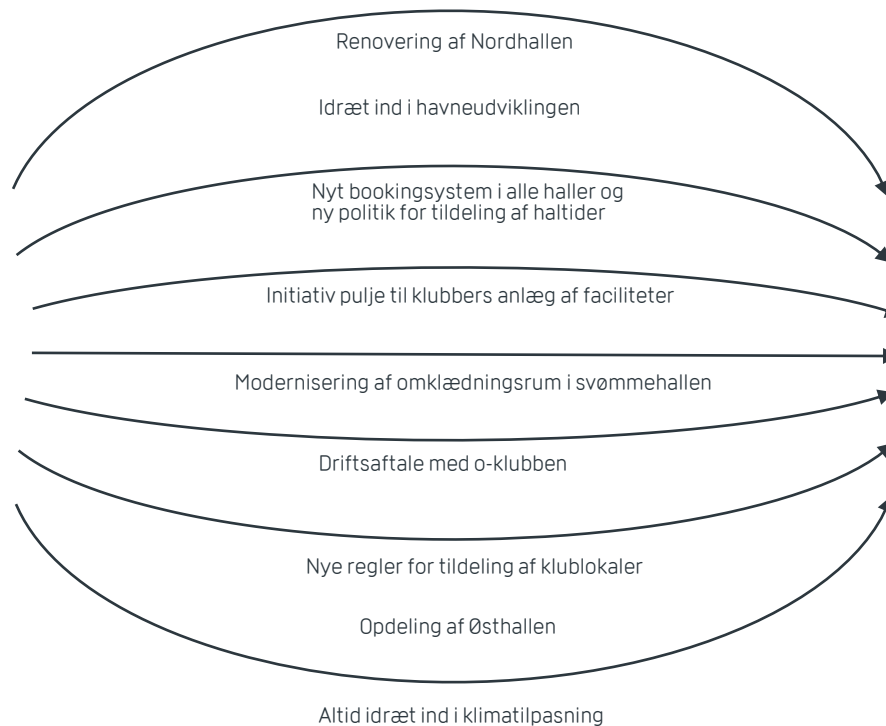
Renovering af Nordhallen

Idræt ind i havneudviklingen

Nyt bookingsystem i alle haller og ny politik for tildeling af haltider

Initiativ pulje til klubbers anlæg af faciliteter

Modernisering af omklædningsrum i svømmehallen

Driftsaftale med o-klubben

Nye regler for tildeling af klublokaler

Opdeling af Østhallen

Altid idræt ind i klimatilpasning